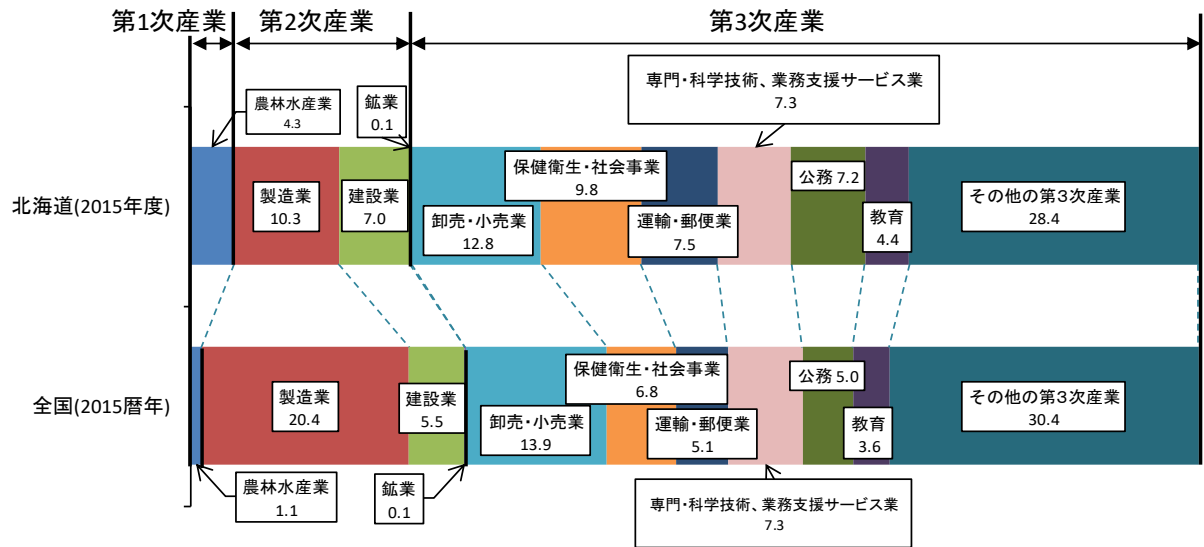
第1次産業
第2次産業
第3次産業

農林水産業
4.3

鉱業
0.1

専門・科学技術、業務支援サービス業
7.3

北海道(2015年度)

製造業
10.3

建設業
7.0

保健衛生・社会事業
9.8

卸売・小売業
12.8

運輸・郵便業
7.5

公務 7.2

教育
4.4

その他の第3次産業
28.4

全国(2015暦年)

製造業
20.4

建設業
5.5

保健衛生・社会事業
6.8

卸売・小売業
13.9

運輸・郵便業
5.1

公務 5.0

教育
3.6

その他の第3次産業
30.4

農林水産業
1.1

鉱業
0.1

専門・科学技術、業務支援サービス業
7.3